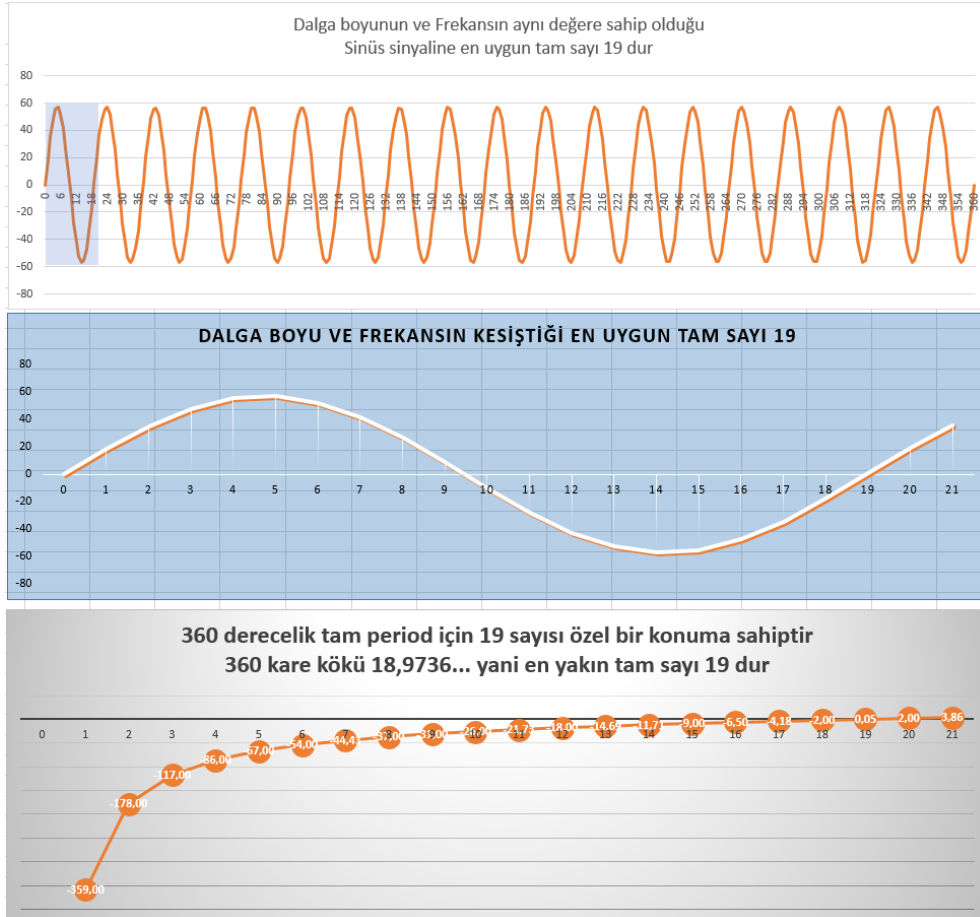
Dalga boyunun ve Frekansın aynı değere sahip olduğu
Sinüs sinyaline en uygun tam sayı 19 dur

80
60
40
20
0
-20
-40
-60
-80

0 6 12 18 24 30 36 42 48 54 60 66 72 78 84 90 96 102 108 114 120 126 132 138 144 150 156 162 168 174 180 186 192 198 204 210 216 222 228 234 240 246 252 258 264 270 276 282 288 294 300 306 312 318 324 330 336 342 348 354 360

DALGA BOYU VE FREKANSIN KESİŞTİĞİ EN UYGUN TAM SAYI 19

80
60
40
20
0
-20
-40
-60
-80

0 1 2 3 4 5 6 7 8 9 10 11 12 13 14 15 16 17 18 19 20 21

360 derecelik tam period için 19 sayısı özel bir konuma sahiptir
360 kare kökü 18,9736... yani en yakın tam sayı 19 dur

0 1 2 3 4 5 6 7 8 9 10 11 12 13 14 15 16 17 18 19 20 21

-359,00
-178,00
-117,00
-86,00
-67,00
-54,00
-44,43
-37,00
-31,00
-26,00
-21,73
-18,00
-14,69
-11,71
-9,00
-6,50
-4,18
-2,00
0,05
2,00
3,86